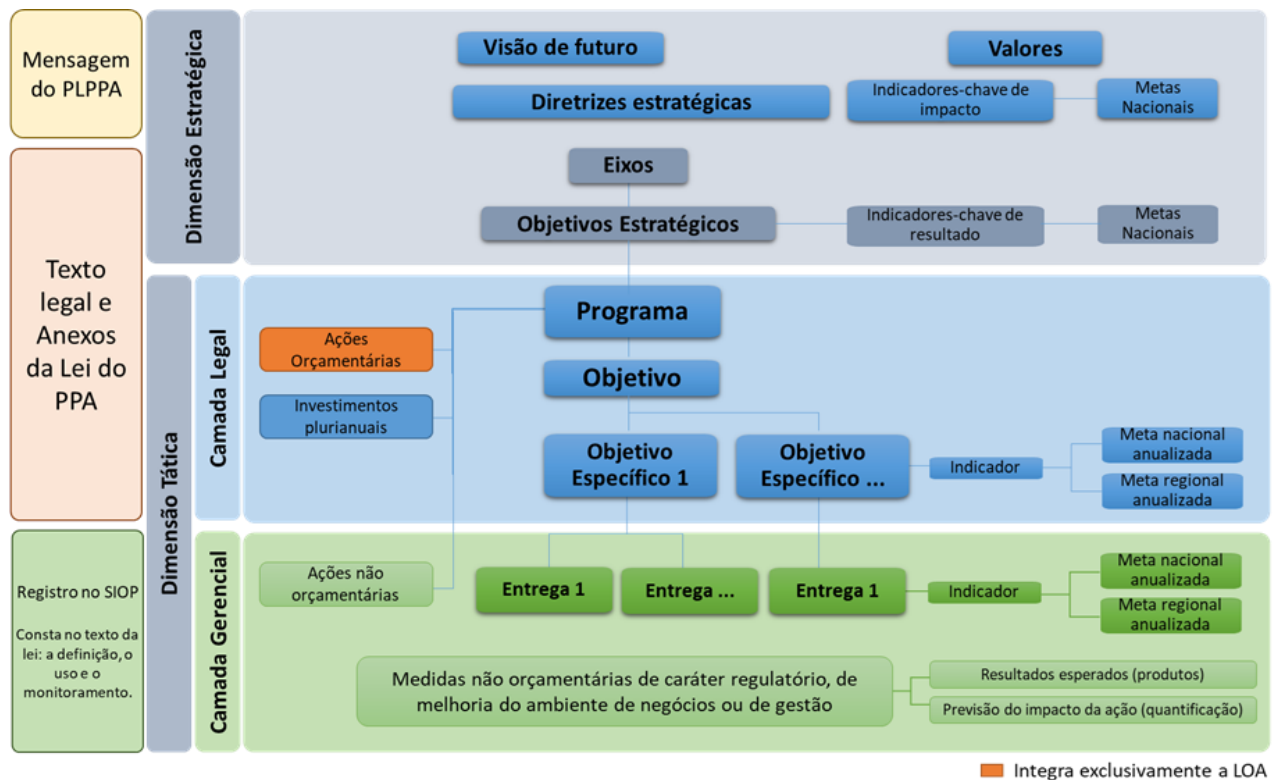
Mensagem do PLPPA

Texto legal e Anexos da Lei do PPA

Registro no SIOP

Consta no texto da lei: a definição, o uso e o monitoramento.

Dimensão Estratégica

Visão de futuro

Valores

Diretrizes estratégicas

Indicadores-chave de impacto

Metas Nacionais

Eixos

Objetivos Estratégicos

Indicadores-chave de resultado

Metas Nacionais

Dimensão Tática

Camada Legal

Programa

Ações Orçamentárias

Investimentos plurianuais

Objetivo

Objetivo Específico 1

Objetivo Específico ...

Indicador

Meta nacional anualizada

Meta regional anualizada

Camada Gerencial

Ações não orçamentárias

Entrega 1

Entrega ...

Entrega 1

Indicador

Meta nacional anualizada

Meta regional anualizada

Medidas não orçamentárias de caráter regulatório, de melhoria do ambiente de negócios ou de gestão

Resultados esperados (produtos)

Previsão do impacto da ação (quantificação)

Integra exclusivamente a LOA